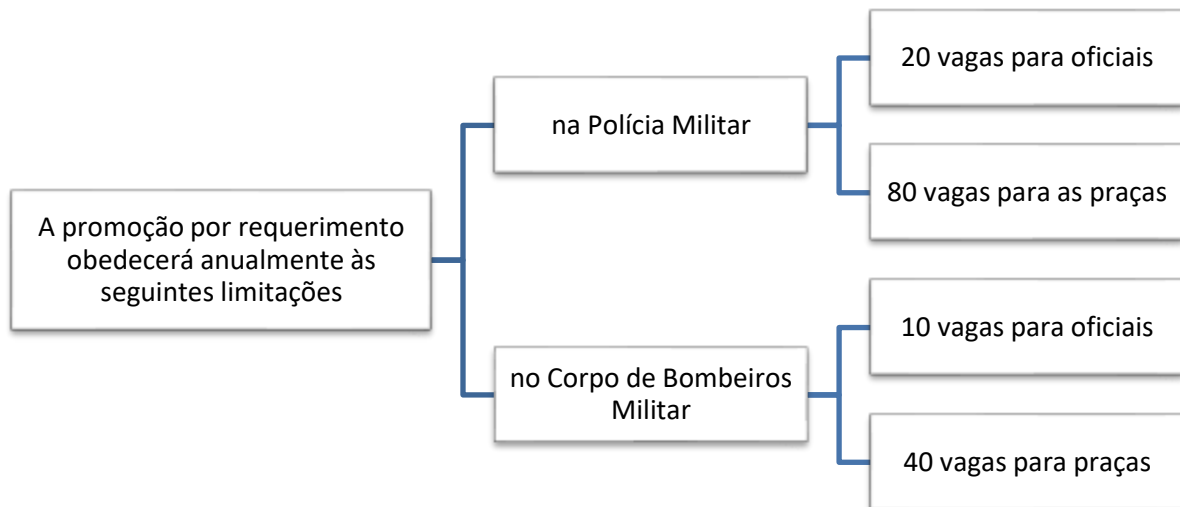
A promoção por requerimento obedecerá anualmente às seguintes limitações

na Polícia Militar

20 vagas para oficiais

80 vagas para as praças

no Corpo de Bombeiros Militar

10 vagas para oficiais

40 vagas para praças